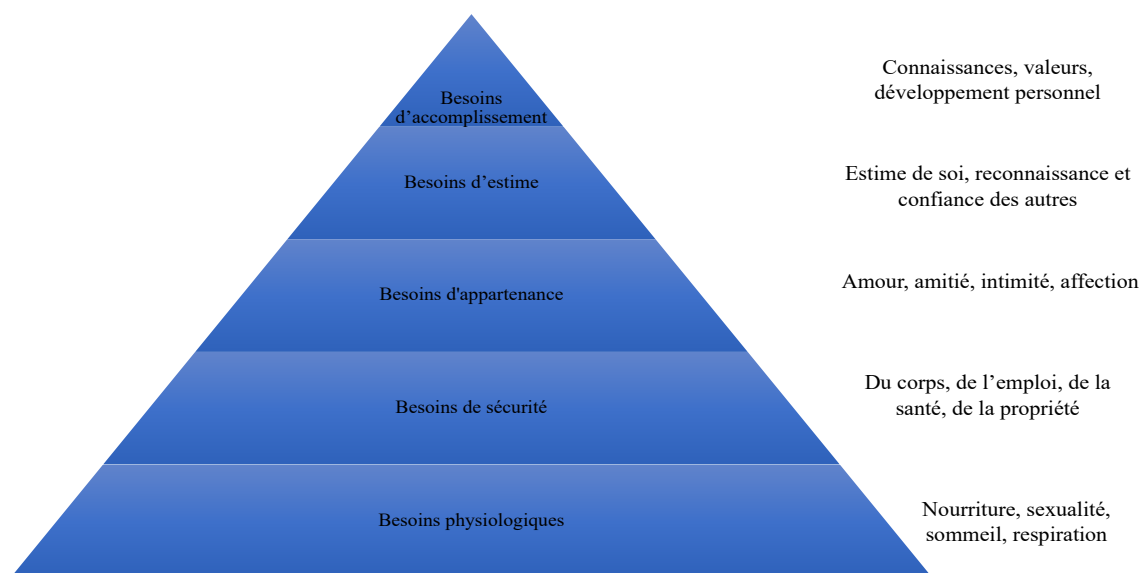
Besoins d’accomplissement

Connaissances, valeurs, développement personnel

Besoins d’estime

Estime de soi, reconnaissance et confiance des autres

Besoins d'appartenance

Amour, amitié, intimité, affection

Besoins de sécurité

Du corps, de l’emploi, de la santé, de la propriété

Besoins physiologiques

Nourriture, sexualité, sommeil, respiration